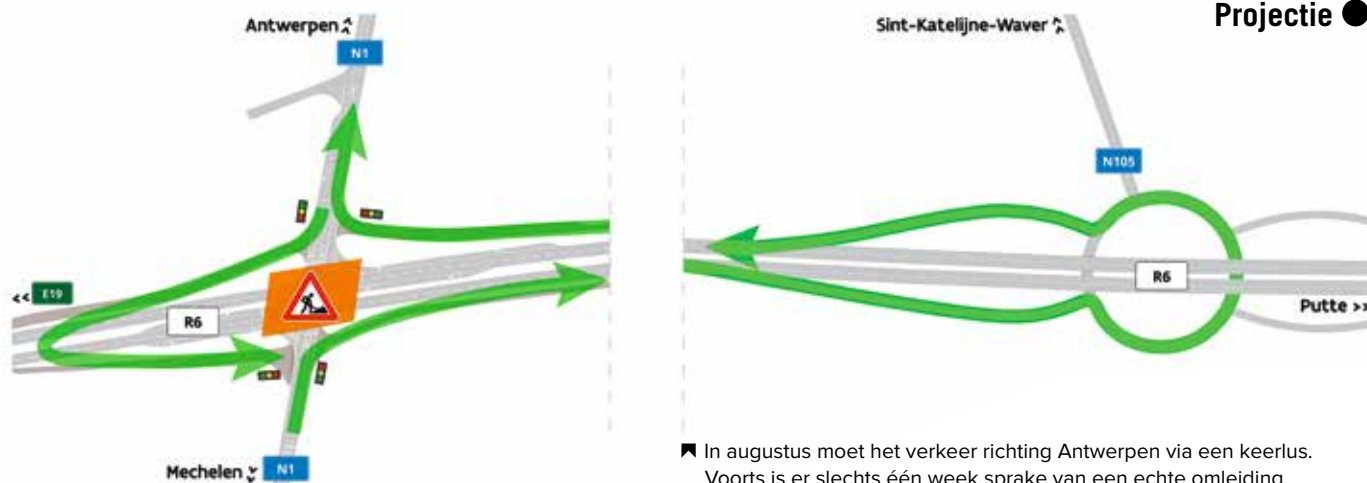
Projectie

Antwerpen

N1

<< E19

R6

Mechelen

N1

Sint-Katelijne-Waver

N105

R6

Putte >>

In augustus moet het verkeer richting Antwerpen via een keerlus. Voorts is er slechts één week sprake van een echte omleiding.